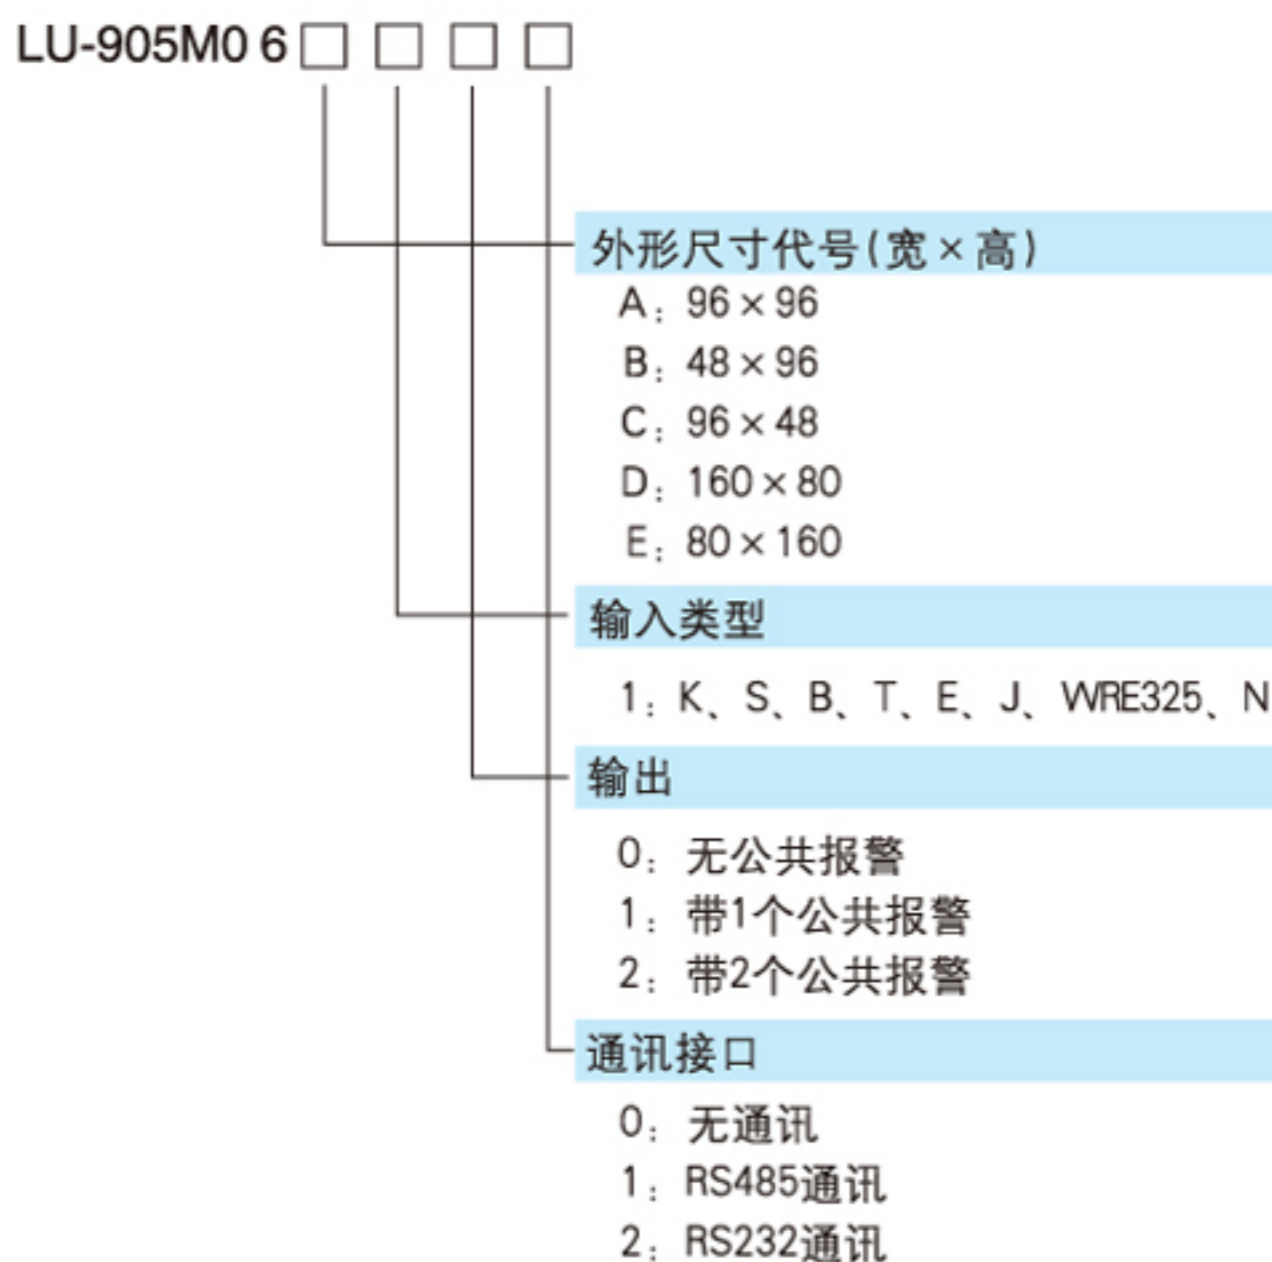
LU-905M0 6 □ □ □ □

外形尺寸代号(宽×高)

A：96×96
B：48×96
C：96×48
D：160×80
E：80×160

输入类型

1：K、S、B、T、E、J、WRE325、N

输出

0：无公共报警
1：带1个公共报警
2：带2个公共报警

通讯接口

0：无通讯
1：RS485通讯
2：RS232通讯